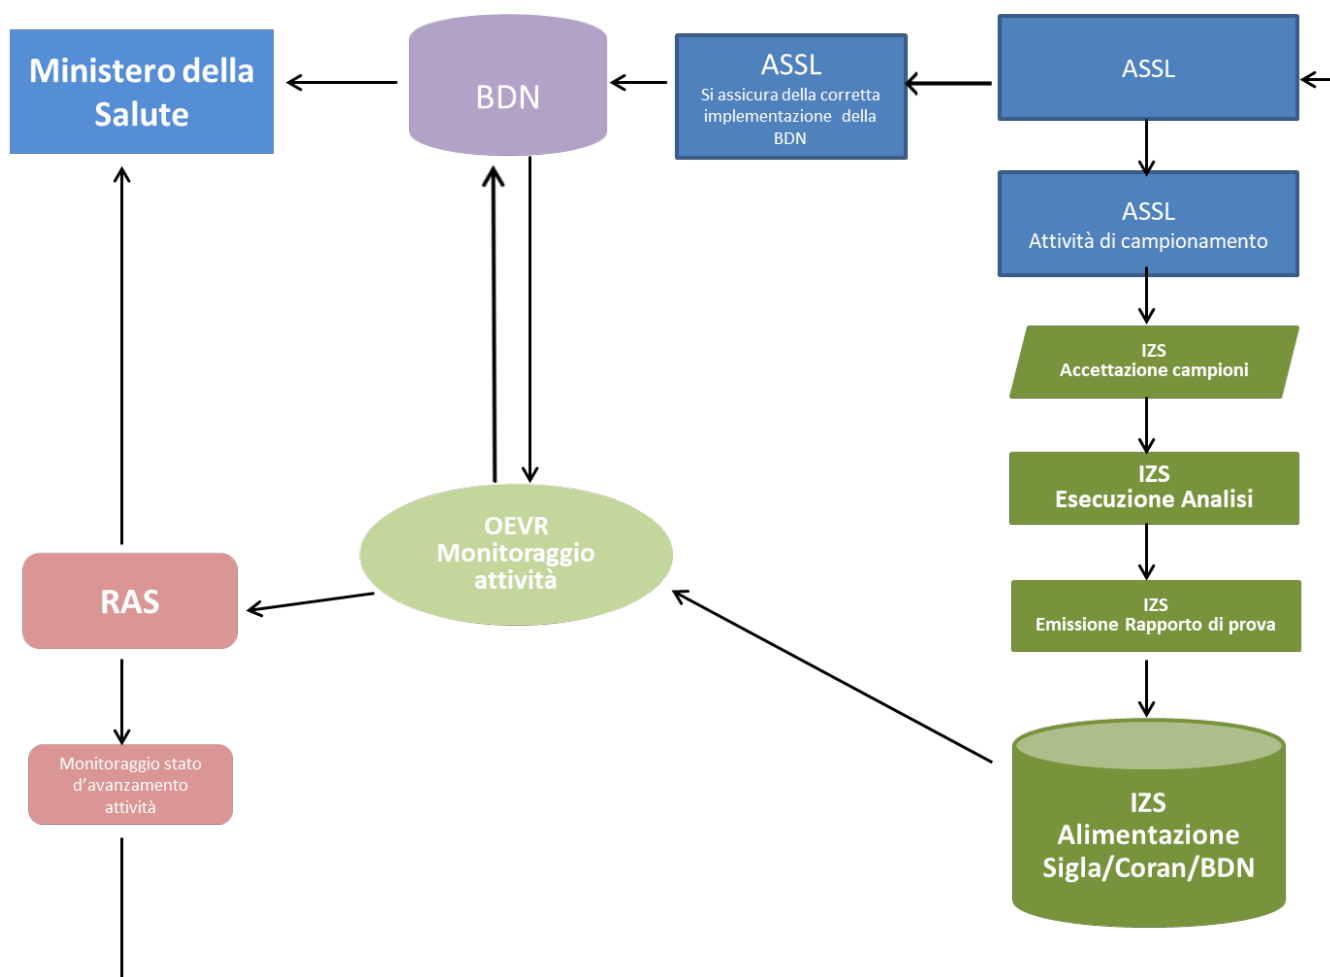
Ministero della Salute

BDN

ASSL
Si assicura della corretta implementazione della BDN

ASSL

ASSL
Attività di campionamento

IZS
Accettazione campioni

IZS
Esecuzione Analisi

IZS
Emissione Rapporto di prova

OEVR
Monitoraggio attività

RAS

Monitoraggio stato d'avanzamento attività

IZS
Alimentazione
Sigla/Coran/BDN